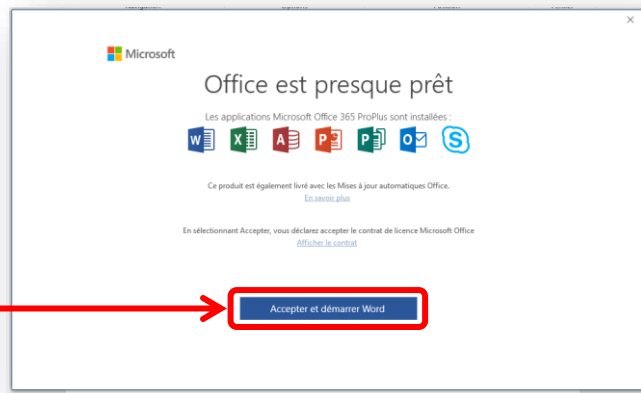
Microsoft

Office est presque prêt

Les applications Microsoft Office 365 ProPlus sont installées :

Ce produit est également livré avec les Mises à jour automatiques Office.

En savoir plus

En sélectionnant Accepter, vous déclarez accepter le contrat de licence Microsoft Office

Afficher le contrat

Accepter et démarrer Word